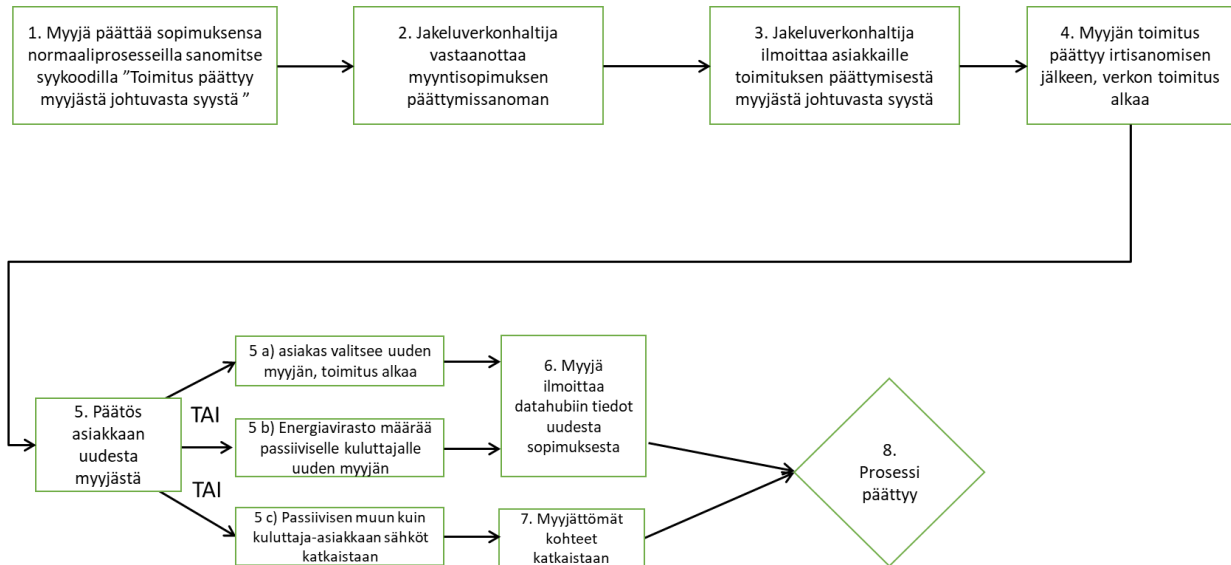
1. Myyjä päättää sopimuksensa normaaliprosesseilla sanomitse syykoodilla ”Toimitus päättyy myyjästä johtuvasta syystä ”

2. Jakeluverkonhaltija vastaanottaa myyntisopimuksen päättymissanoman

3. Jakeluverkonhaltija ilmoittaa asiakkaille toimituksen päättymisestä myyjästä johtuvasta syystä

4. Myyjän toimitus päättyy irtisanomisen jälkeen, verkon toimitus alkaa

5. Päätös asiakkaan uudesta myyjästä

5 a) asiakas valitsee uuden myyjän, toimitus alkaa

TAI

5 b) Energiavirasto määrää passiiviselle kuluttajalle uuden myyjän

TAI

5 c) Passiivisen muun kuin kuluttaja-asiakkaan sähköt katkaistaan

6. Myyjä ilmoittaa datahubiin tiedot uudesta sopimuksesta

7. Myyjättömät kohteet katkaistaan

8. Prosessi päättyy